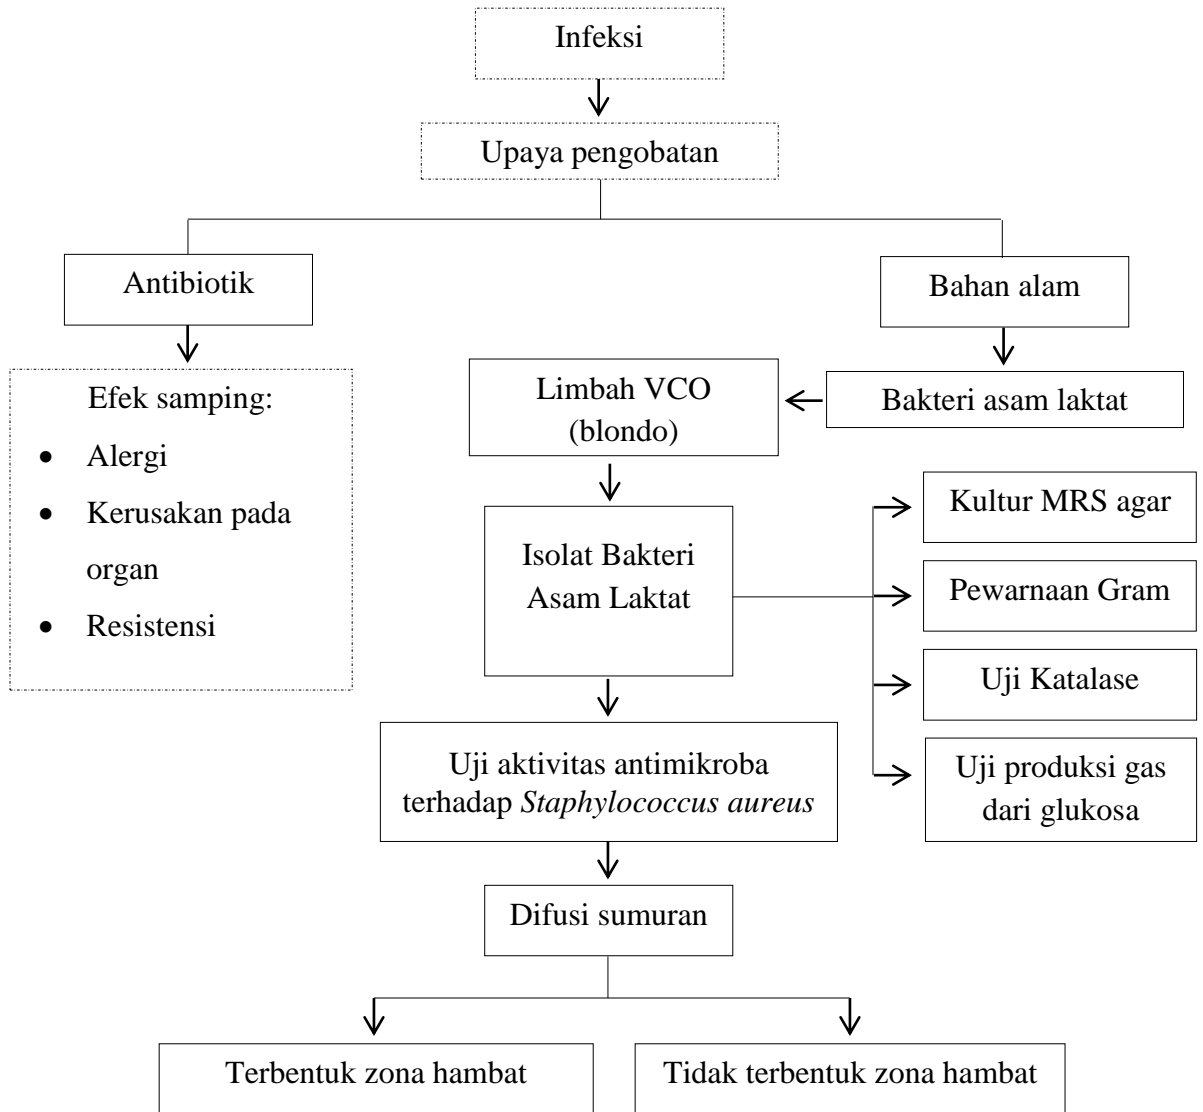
Infeksi

Upaya pengobatan

Antibiotik

Bahan alam

Efek samping:

- Alergi
- Kerusakan pada organ
- Resistensi

Bakteri asam laktat

Limbah VCO (blondo)

Isolat Bakteri Asam Laktat

Kultur MRS agar

Pewarnaan Gram

Uji Katalase

Uji produksi gas dari glukosa

Uji aktivitas antimikroba terhadap *Staphylococcus aureus*

Difusi sumuran

Terbentuk zona hambat

Tidak terbentuk zona hambat